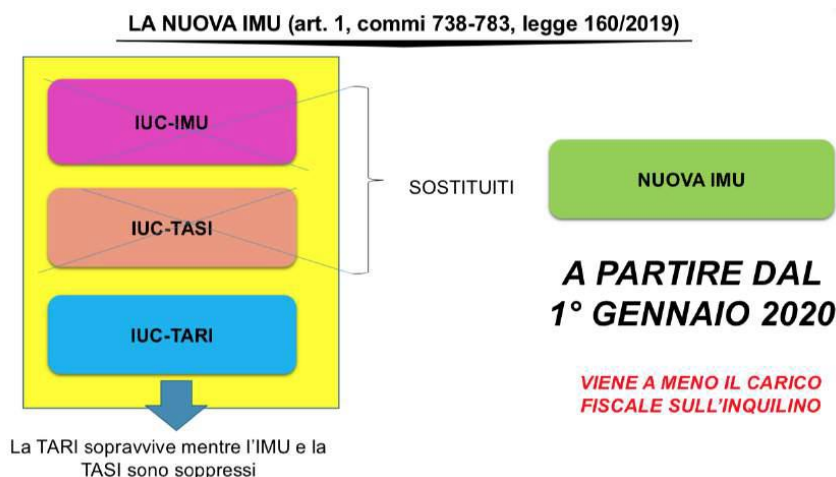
LA NUOVA IMU (art. 1, commi 738-783, legge 160/2019)

IUC-IMU

IUC-TASI

IUC-TARI

SOSTITUITI

NUOVA IMU

A PARTIRE DAL 1° GENNAIO 2020

VIENE A MENO IL CARICO FISCALE SULL'INQUILINO

La TARI sopravvive mentre l'IMU e la TASI sono soppressi